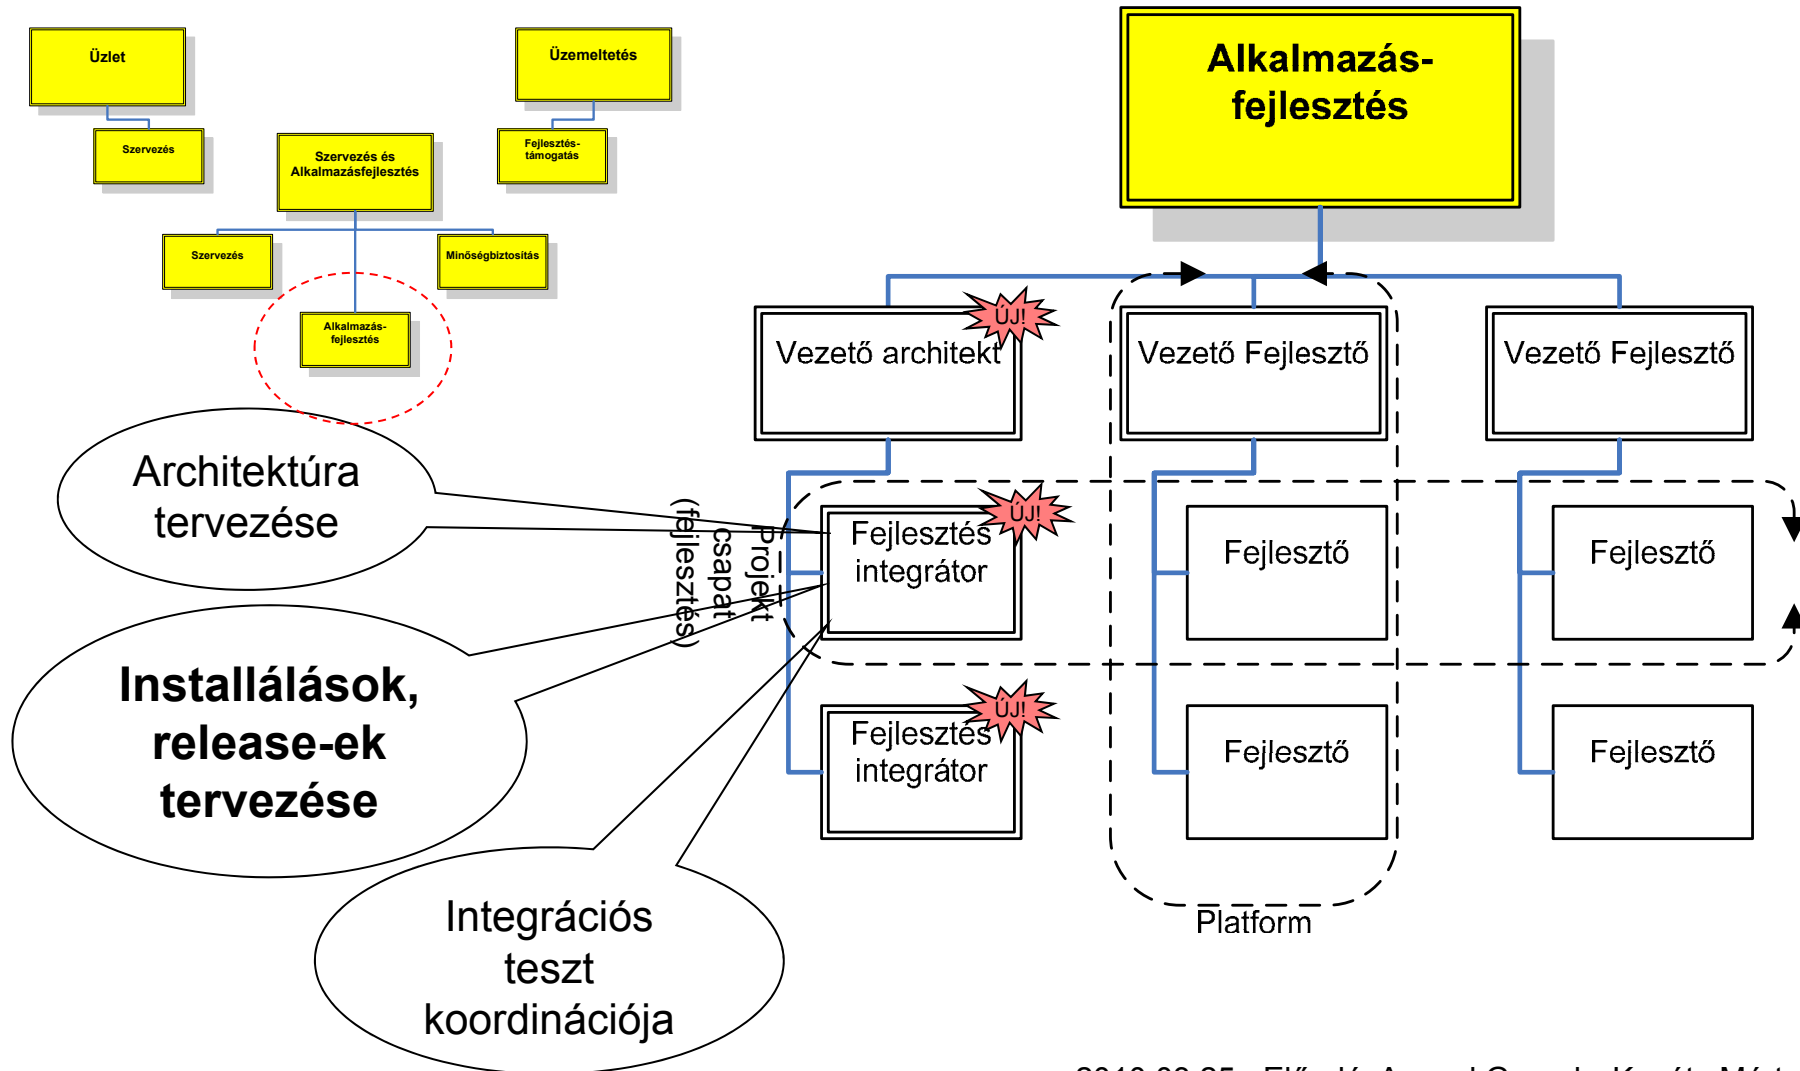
Üzlet

Szervezés

Üzemeltetés

Fejlesztés-támogatás

Szervezés és Alkalmazásfejlesztés

Szervezés

Minőségbiztosítás

Alkalmazás-fejlesztés

Alkalmazás-fejlesztés

ÚJ!

Vezető architekt

Vezető Fejlesztő

Vezető Fejlesztő

Architektúra tervezése

Projekt csapat (fejlesztés)

ÚJ!

Fejlesztés integrátor

Fejlesztő

Fejlesztő

Installálások, release-ek tervezése

ÚJ!

Fejlesztés integrátor

Fejlesztő

Fejlesztő

Integrációs teszt koordinációja

Platform

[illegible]